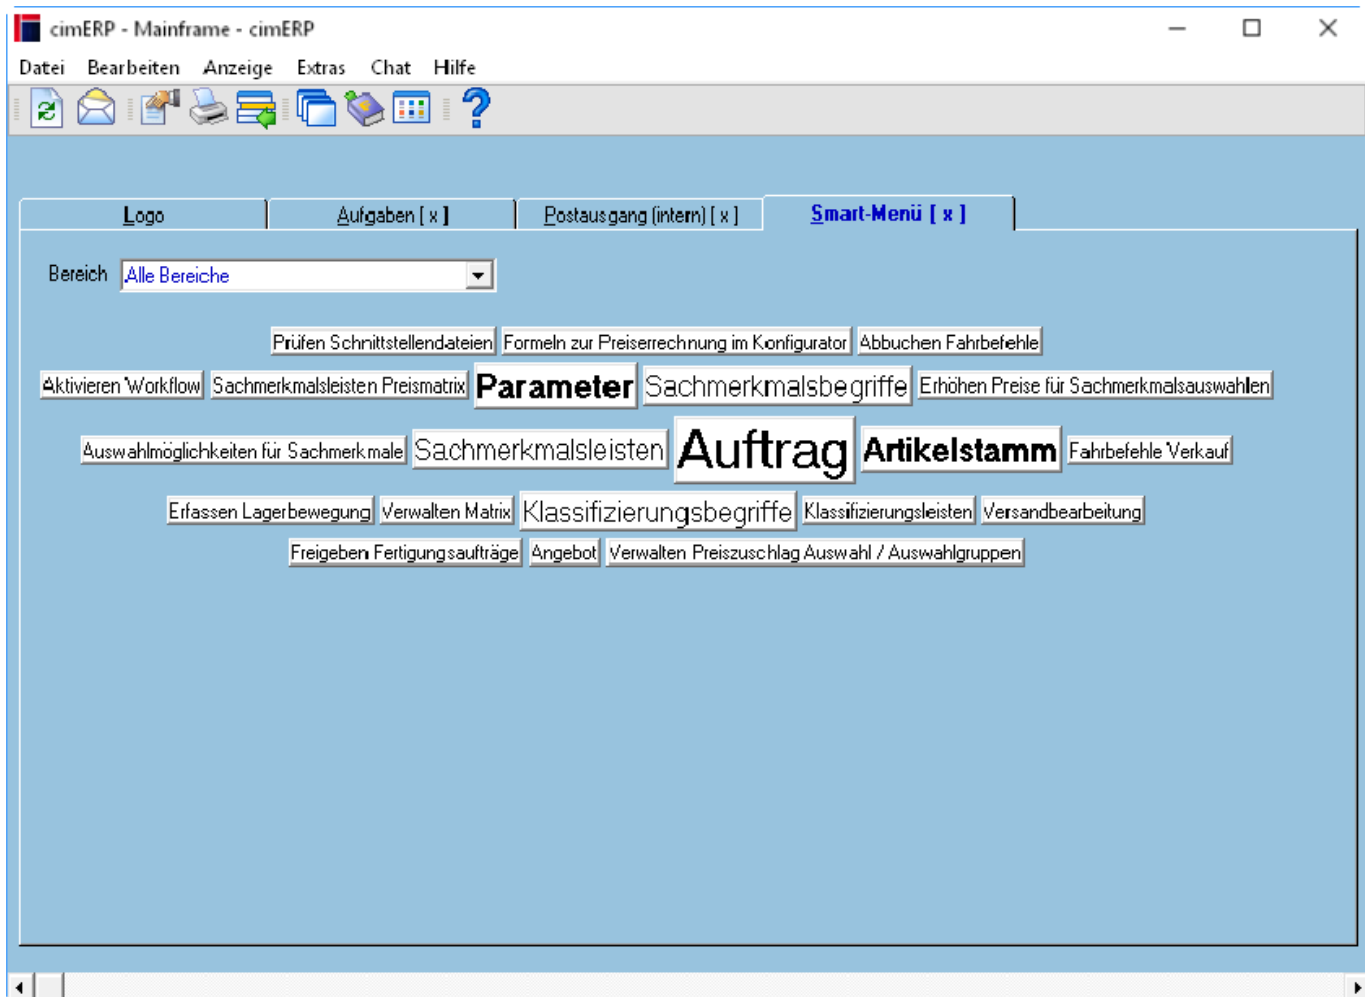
cimERP - Mainframe - cimERP

Datei Bearbeiten Anzeige Extras Chat Hilfe

Logo | Aufgaben [ x ] | Postausgang (intern) [ x ] | Smart-Menü [ x ]

Bereich Alle Bereiche

Prüfen Schnittstellendateien Formeln zur Preiserrechnung im Konfigurator Abbuchen Fahrbefehle

Aktivieren Workflow Sachmerkmalsleisten Preismatrix Parameter Sachmerkmalsbegriffe Erhöhen Preise für Sachmerkmalsauswahlen

Auswahlmöglichkeiten für Sachmerkmale Sachmerkmalsleisten Auftrag Artikelstamm Fahrbefehle Verkauf

Erfassen Lagerbewegung Verwalten Matrix Klassifizierungsbegriffe Klassifizierungsleisten Versandbearbeitung

Freigeben Fertigungsaufträge Angebot Verwalten Preiszuschlag Auswahl / Auswahlgruppen